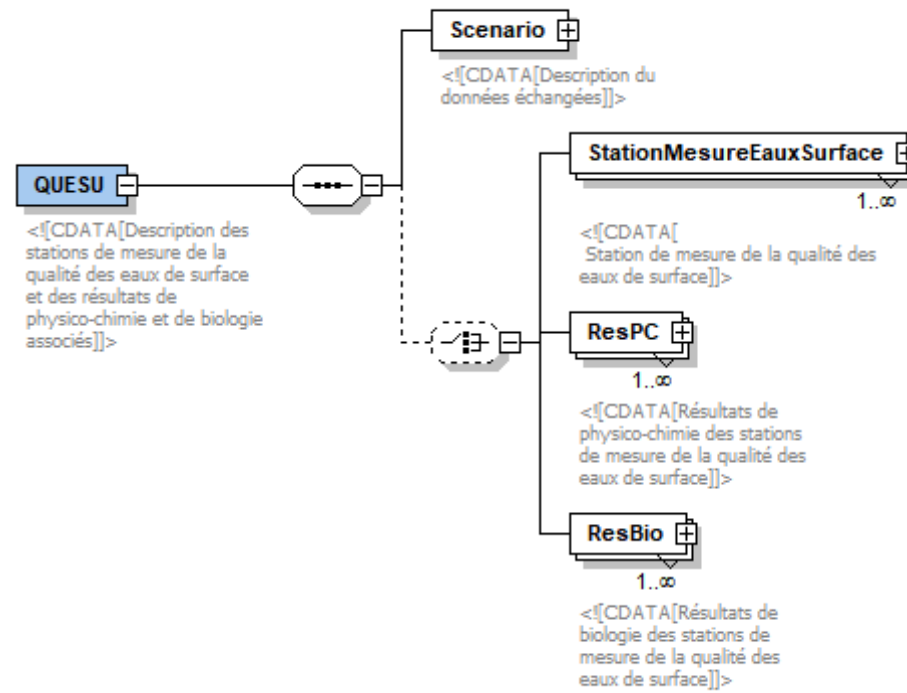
QUESU

<![CDATA[Description des stations de mesure de la qualité des eaux de surface et des résultats de physico-chimie et de biologie associés]]>

Scenario

<![CDATA[Description du données échangées]]>

StationMesureEauxSurface

1..∞

<![CDATA[ Station de mesure de la qualité des eaux de surface]]>

ResPC

1..∞

<![CDATA[Résultats de physico-chimie des stations de mesure de la qualité des eaux de surface]]>

ResBio

1..∞

<![CDATA[Résultats de biologie des stations de mesure de la qualité des eaux de surface]]>